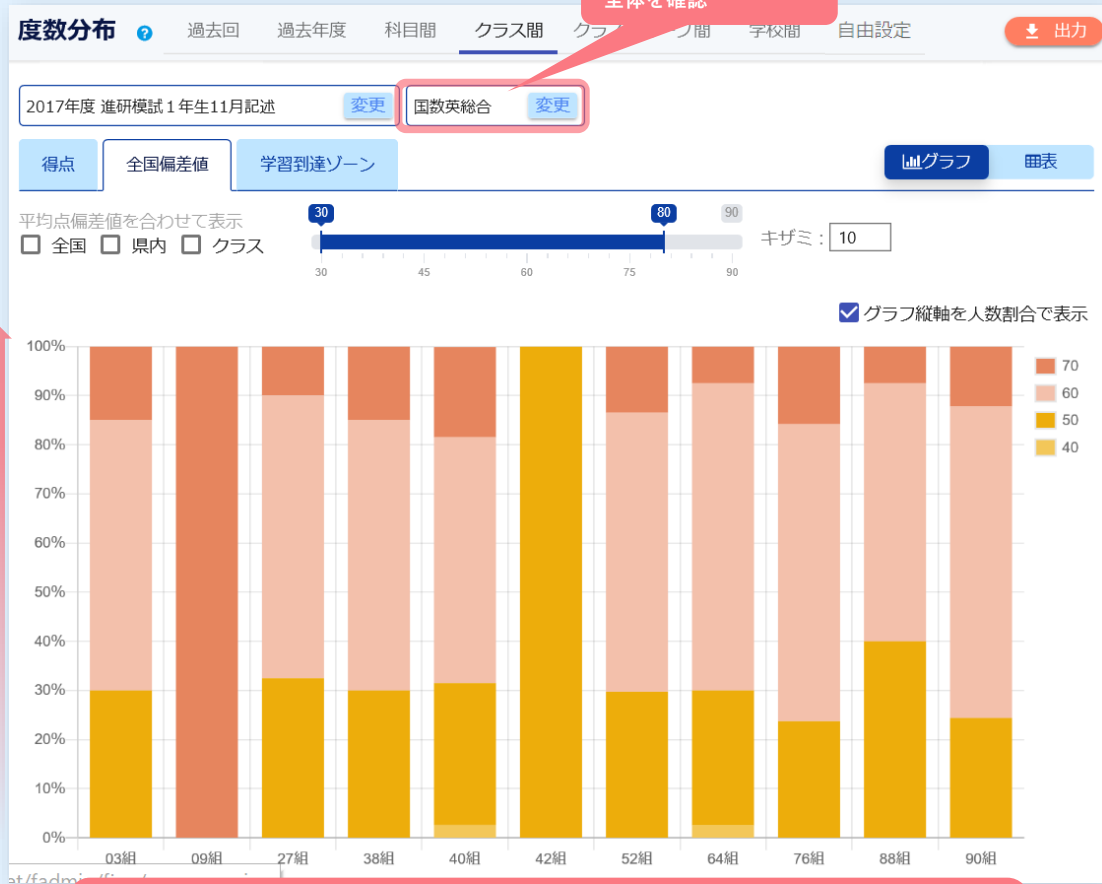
度数分布 ? 過去回 過去年度 科目間 クラス間 クラ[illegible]プ間 学校間 自由設定 出力

全体を確認

2017年度 進研模試１年生11月記述 変更

国数英総合 変更

得点 全国偏差値 学習到達ゾーン

グラフ 表

平均点偏差値を合わせて表示
全国 県内 クラス

30 80 90
30 45 60 75 90

キザミ：10

グラフ縦軸を人数割合で表示

100%
90%
80%
70%
60%
50%
40%
30%
20%
10%
0%

03組 09組 27組 38組 40組 42組 52組 64組 76組 88組 90組

70
60
50
40

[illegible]